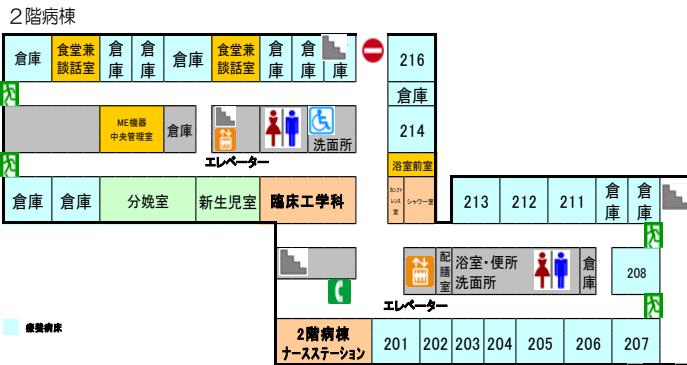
２階病棟

倉庫
食堂兼談話室
倉庫
倉庫
倉庫
食堂兼談話室
倉庫
倉庫
倉庫
216
倉庫
ME機器中央管理室
倉庫
洗面所
214
エレベーター
浴室前室
カンファレンス室
シャワー室
倉庫
倉庫
分娩室
新生児室
臨床工学科
213
212
211
倉庫
倉庫
配膳室
浴室・便所洗面所
倉庫
208
エレベーター
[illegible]
２階病棟ナースステーション
201
202
203
204
205
206
207